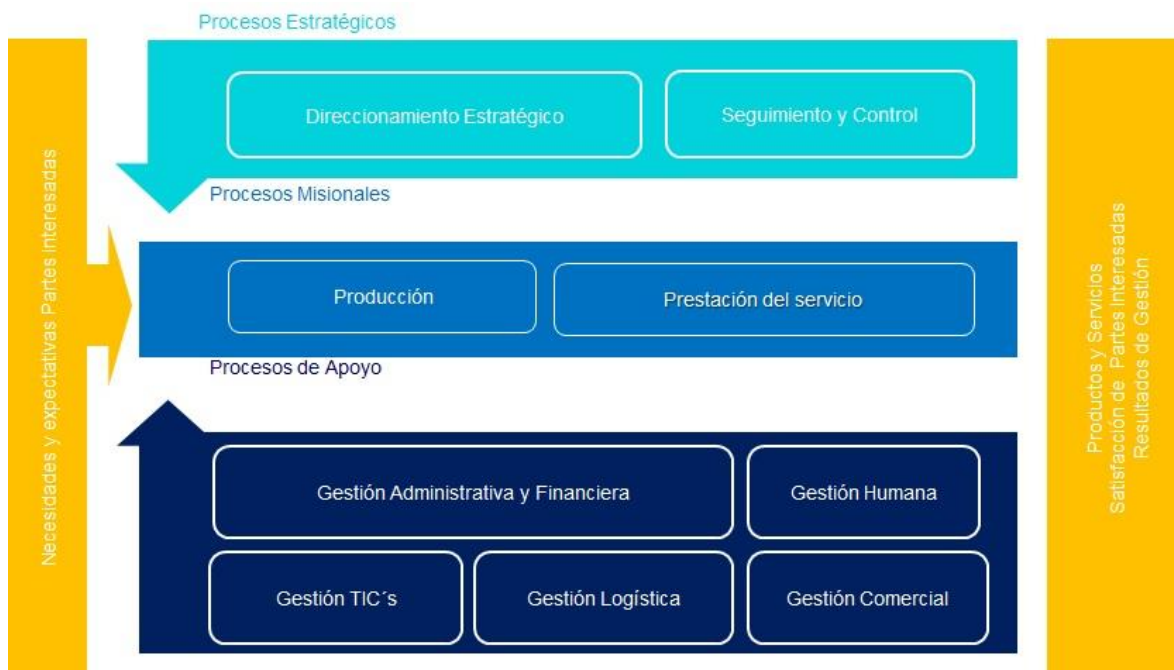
Necesidades y expectativas Partes interesadas

Procesos Estratégicos

Direccionamiento Estratégico

Seguimiento y Control

Procesos Misionales

Producción

Prestación del servicio

Procesos de Apoyo

Gestión Administrativa y Financiera

Gestión Humana

Gestión TIC´s

Gestión Logística

Gestión Comercial

Productos y Servicios
Satisfacción de Partes Interesadas
Resultados de Gestión